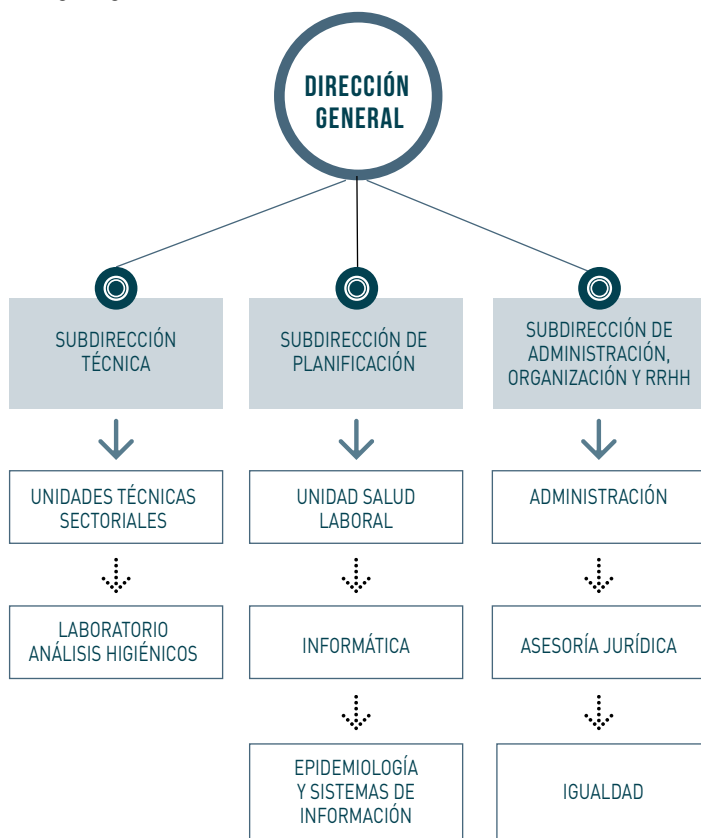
DIRECCIÓN GENERAL

SUBDIRECCIÓN TÉCNICA

UNIDADES TÉCNICAS SECTORIALES

LABORATORIO ANÁLISIS HIGIÉNICOS

SUBDIRECCIÓN DE PLANIFICACIÓN

UNIDAD SALUD LABORAL

INFORMÁTICA

EPIDEMIOLOGÍA Y SISTEMAS DE INFORMACIÓN

SUBDIRECCIÓN DE ADMINISTRACIÓN, ORGANIZACIÓN Y RRHH

ADMINISTRACIÓN

ASESORÍA JURÍDICA

IGUALDAD